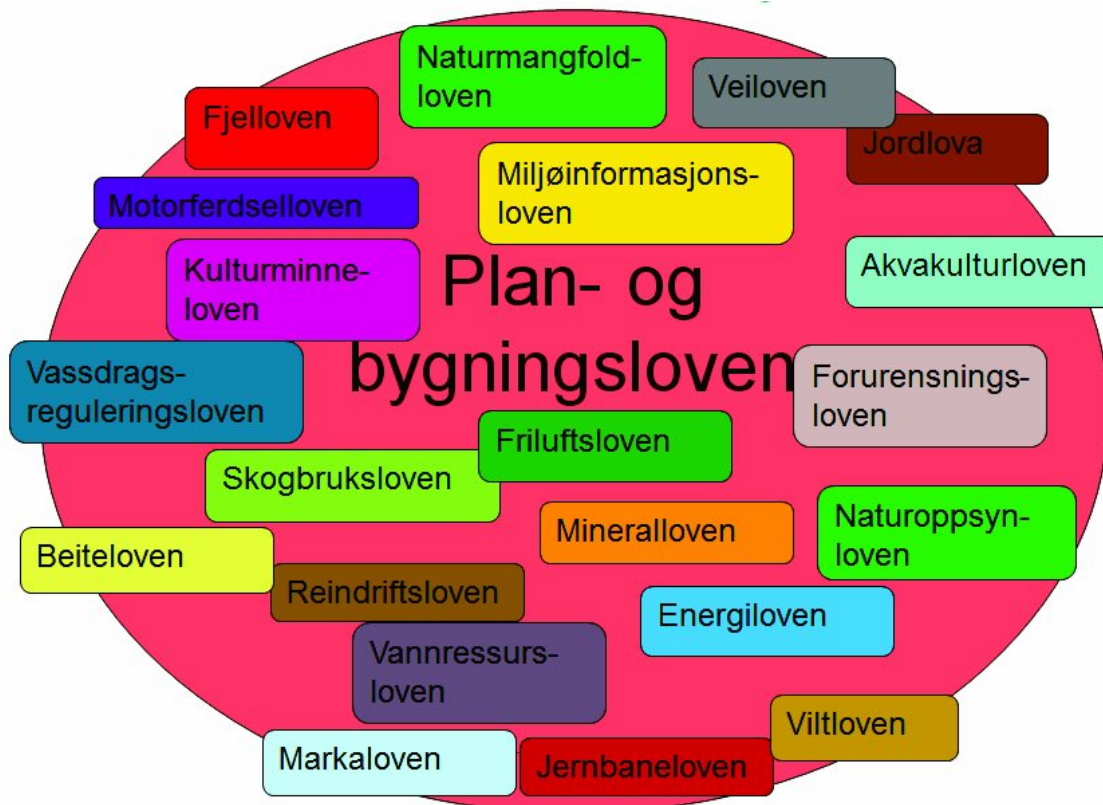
Naturmangfoldloven

Veiloven

Fjelloven

Jordlova

Miljøinformasjonsloven

Motorferdselloven

Kulturminneloven

Plan- og bygningsloven

Akvakulturloven

Vassdragsreguleringsloven

Forurensningsloven

Friluftsloven

Skogbruksloven

Mineralloven

Naturoppsynloven

Beiteloven

Reindriftsloven

Energiloven

Vannressursloven

Viltloven

Markaloven

Jernbaneloven